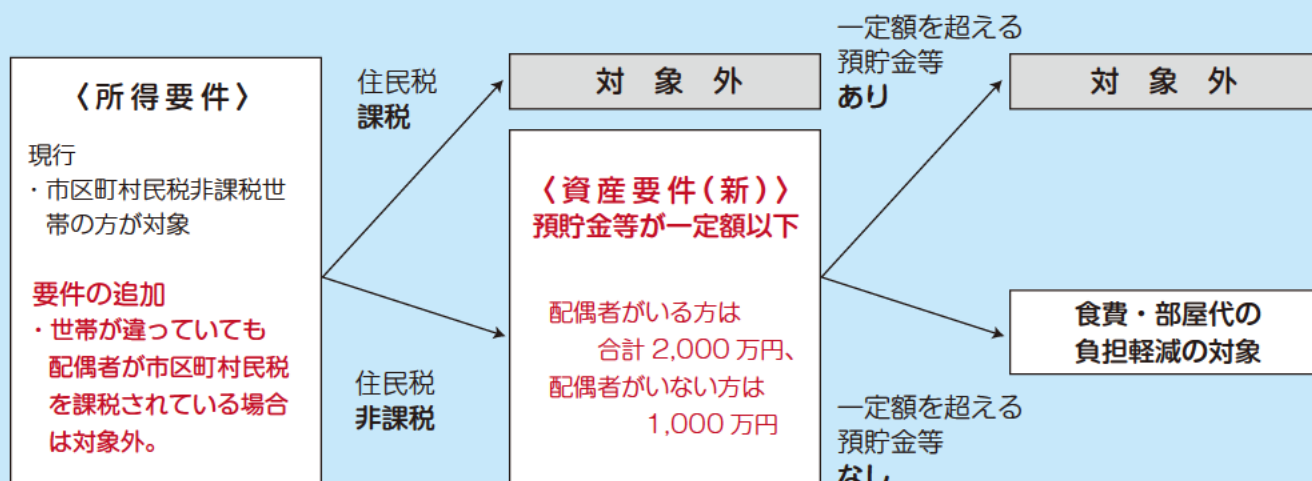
〈所得要件〉

現行
・市区町村民税非課税世帯の方が対象

要件の追加
・世帯が違っていても配偶者が市区町村民税を課税されている場合は対象外。

住民税
課税

住民税
非課税

対　象　外

〈資産要件（新）〉
預貯金等が一定額以下

配偶者がいる方は
合計 2,000 万円、
配偶者がいない方は
1,000 万円

一定額を超える
預貯金等
あり

対　象　外

食費・部屋代の
負担軽減の対象

一定額を超える
預貯金等
なし